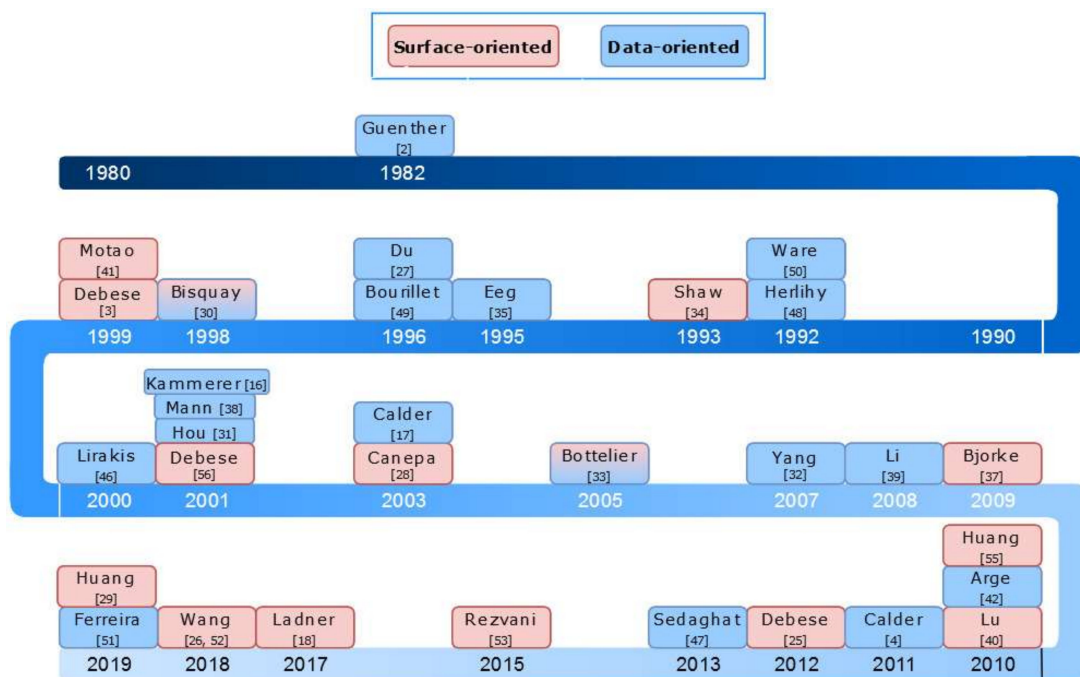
Surface-oriented Data-oriented

Guenther [2]

1980 1982

Motao [41]
Debese [3]
Bisquay [30]
Du [27]
Bourillet [49]
Eeg [35]
Shaw [34]
Ware [50]
Herlihy [48]

1999 1998 1996 1995 1993 1992 1990

Kammerer [16]
Mann [38]
Hou [31]
Lirakis [46]
Debese [56]
Calder [17]
Canepa [28]
Bottelier [33]
Yang [32]
Li [39]
Bjorke [37]

2000 2001 2003 2005 2007 2008 2009

Huang [29]
Ferreira [51]
Wang [26, 52]
Ladner [18]
Rezvani [53]
Sedaghat [47]
Debese [25]
Calder [4]
Huang [55]
Arge [42]
Lu [40]

2019 2018 2017 2015 2013 2012 2011 2010